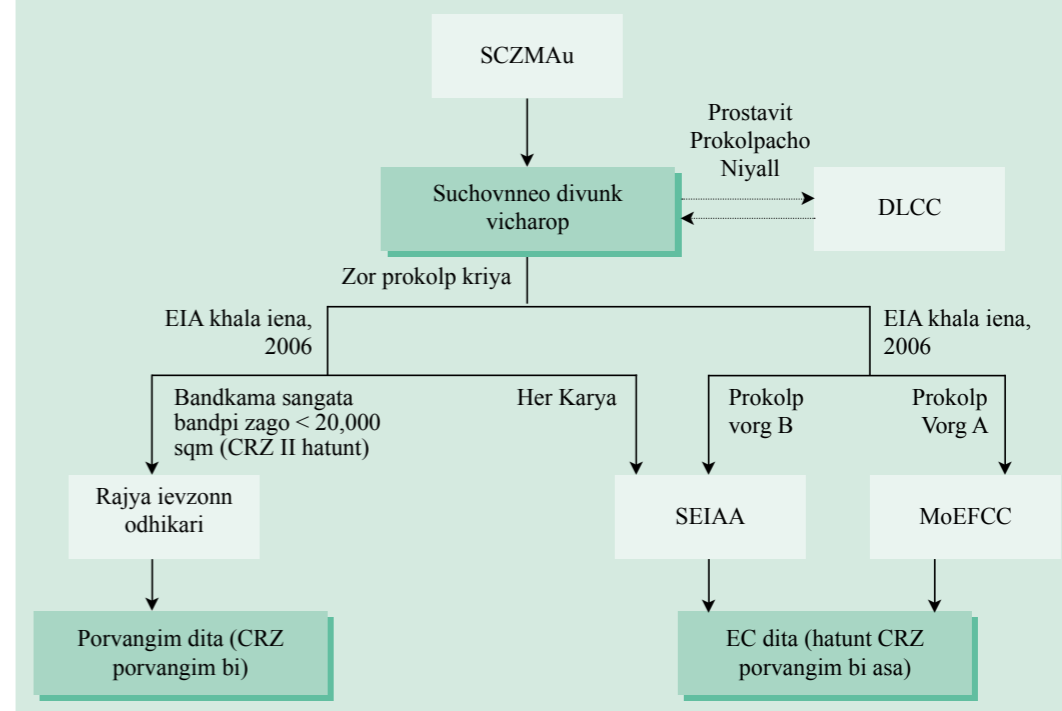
SCZMAu

Prostavit Prokolpacho Niyall

Suchovnneo divunk vicharop

DLCC

Zor prokolp kriya

EIA khala iena, 2006

EIA khala iena, 2006

Bandkama sangata bandpi zago < 20,000 sqm (CRZ II hatunt)

Her Karya

Prokolp vorg B

Prokolp Vorg A

Rajya ievzonn odhikari

SEIAA

MoEFCC

Porvangim dita (CRZ porvangim bi)

EC dita (hatunt CRZ porvangim bi asa)